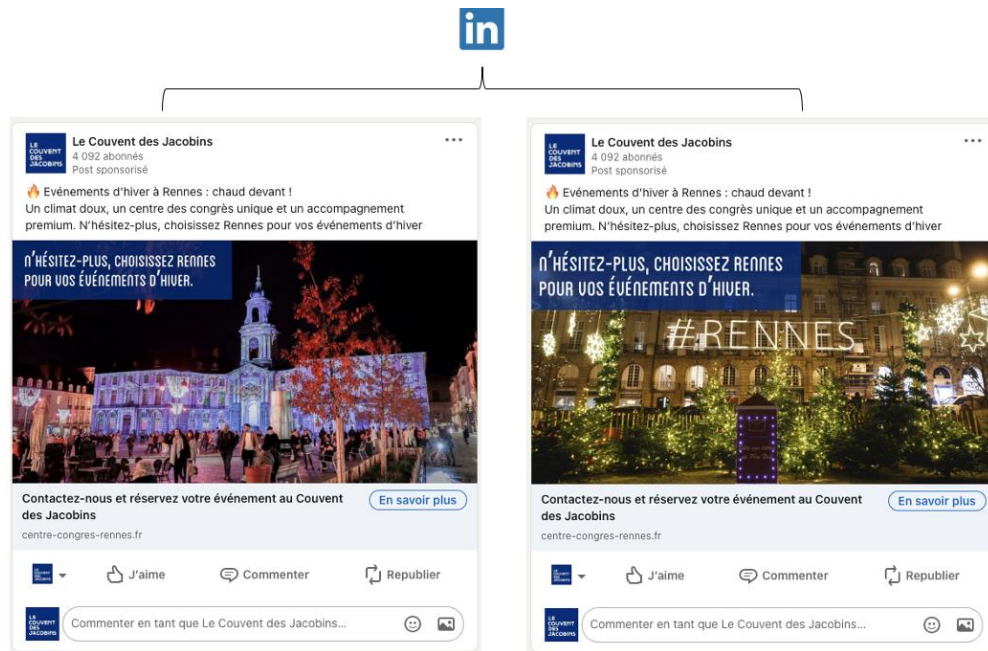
in

LE COUVENT DES JACOBINS

Le Couvent des Jacobins
4 092 abonnés
Post sponsorisé

🔥 Evénements d'hiver à Rennes : chaud devant !
Un climat doux, un centre des congrès unique et un accompagnement premium. N'hésitez-plus, choisissez Rennes pour vos événements d'hiver

N'HÉSITEZ-PLUS, CHOISISSEZ RENNES POUR VOS ÉVÉNEMENTS D'HIVER.

Contactez-nous et réservez votre événement au Couvent des Jacobins
centre-congres-rennes.fr
En savoir plus

J'aime
Commenter
Republier

LE COUVENT DES JACOBINS
Commenter en tant que Le Couvent des Jacobins...

LE COUVENT DES JACOBINS

Le Couvent des Jacobins
4 092 abonnés
Post sponsorisé

🔥 Evénements d'hiver à Rennes : chaud devant !
Un climat doux, un centre des congrès unique et un accompagnement premium. N'hésitez-plus, choisissez Rennes pour vos événements d'hiver

N'HÉSITEZ-PLUS, CHOISISSEZ RENNES POUR VOS ÉVÉNEMENTS D'HIVER.

#RENNES

Contactez-nous et réservez votre événement au Couvent des Jacobins
centre-congres-rennes.fr
En savoir plus

J'aime
Commenter
Republier

LE COUVENT DES JACOBINS
Commenter en tant que Le Couvent des Jacobins...